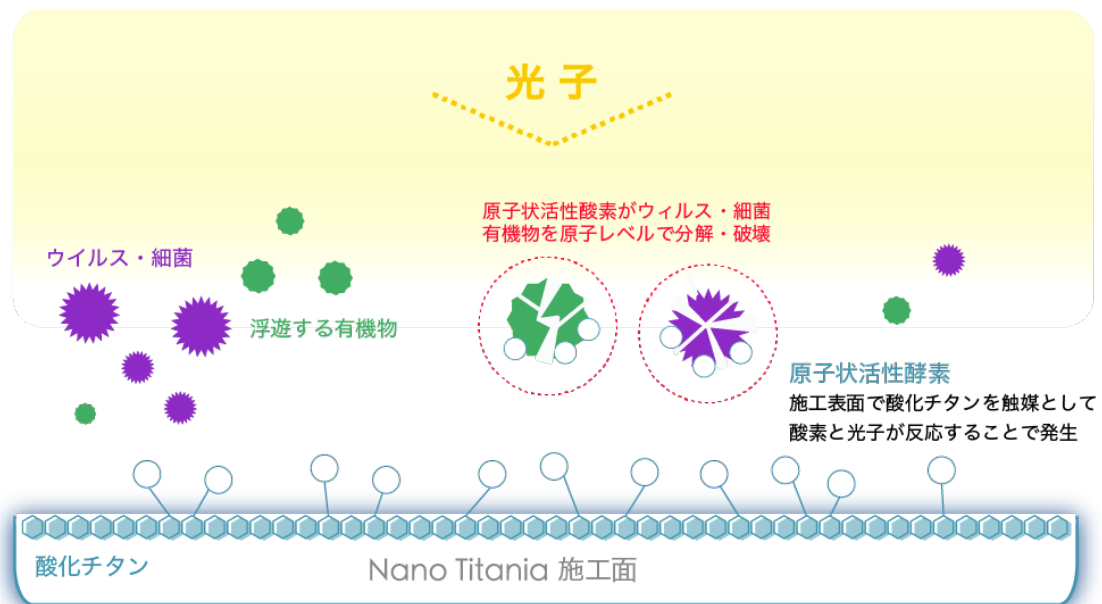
光子

ウイルス・細菌

浮遊する有機物

原子状活性酸素がウィルス・細菌
有機物を原子レベルで分解・破壊

原子状活性酵素
施工表面で酸化チタンを触媒として
酸素と光子が反応することで発生

酸化チタン

Nano Titania 施工面